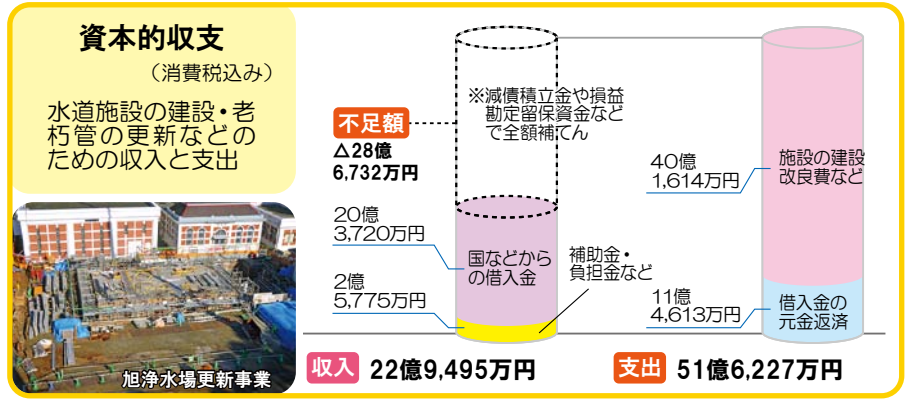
資本的収支

（消費税込み）

水道施設の建設・老朽管の更新などのための収入と支出

旭浄水場更新事業

不足額
△28億
6,732万円

※減債積立金や損益勘定留保資金などで全額補てん

20億
3,720万円

国などからの借入金

補助金・負担金など

2億
5,775万円

40億
1,614万円

施設の建設改良費など

11億
4,613万円

借入金の元金返済

収入 22億9,495万円

支出 51億6,227万円